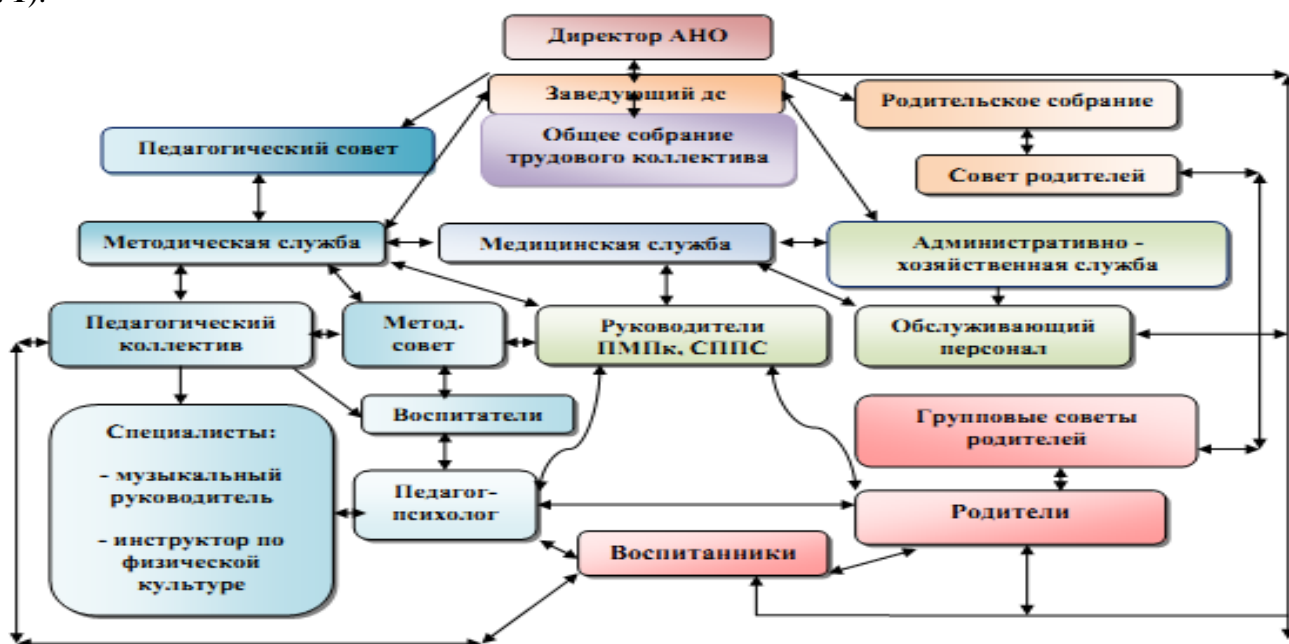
Директор АНО

Заведующий де

Общее собрание трудового коллектива

Родительское собрание

Совет родителей

Педагогический совет

Методическая служба

Медицинская служба

Административно - хозяйственная служба

Педагогический коллектив

Метод. совет

Руководители ПМПк, СППС

Обслуживающий персонал

Воспитатели

Групповые советы родителей

Специалисты:

- музыкальный руководитель

- инструктор по физической культуре

Педагог-психолог

Родители

Воспитанники